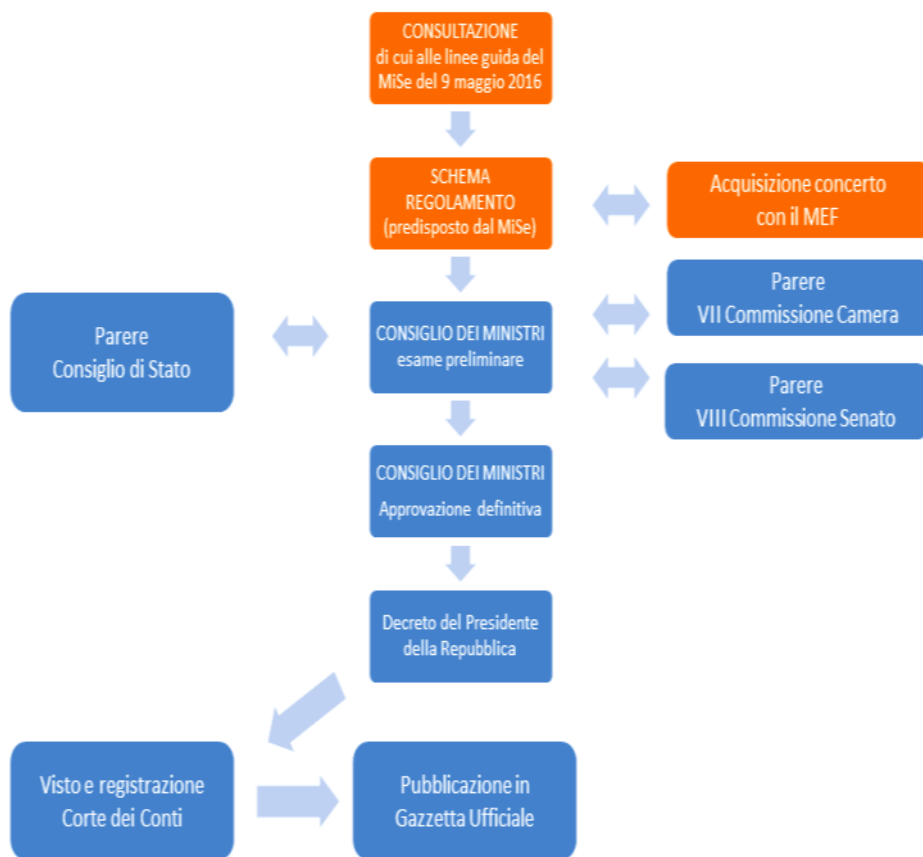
CONSULTAZIONE
di cui alle linee guida del MiSe del 9 maggio 2016

SCHEMA REGOLAMENTO
(predisposto dal MiSe)

Acquisizione concerto con il MEF

Parere
Consiglio di Stato

CONSIGLIO DEI MINISTRI
esame preliminare

Parere
VII Commissione Camera

Parere
VIII Commissione Senato

CONSIGLIO DEI MINISTRI
Approvazione definitiva

Decreto del Presidente della Repubblica

Visto e registrazione
Corte dei Conti

Pubblicazione in
Gazzetta Ufficiale